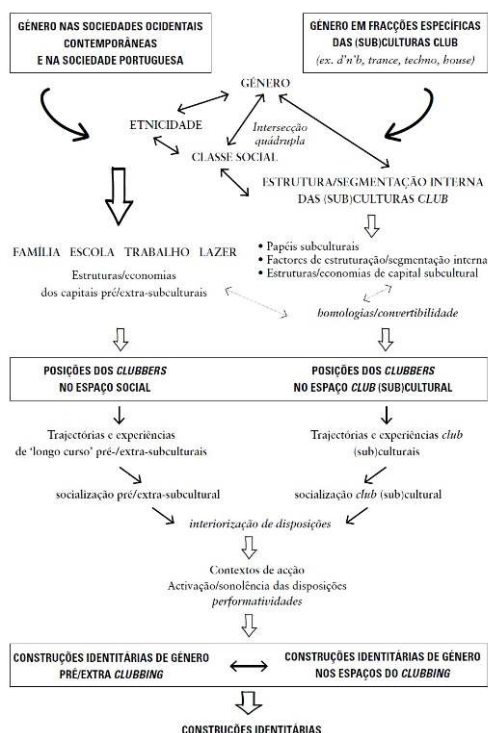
GÉNERO NAS SOCIEDADES OCIDENTAIS CONTEMPORÂNEAS E NA SOCIEDADE PORTUGUESA

GÉNERO EM FRACÇÕES ESPECÍFICAS DAS (SUB)CULTURAS CLUB
(ex. d'n'b, trance, techno, house)

GÉNERO

ETNICIDADE

Intersecção quádrupla

CLASSE SOCIAL

ESTRUTURA/SEGMENTAÇÃO INTERNA DAS (SUB)CULTURAS CLUB

FAMÍLIA ESCOLA TRABALHO LAZER

Estruturas/economias dos capitais pré/extra-subculturais

• Papéis subculturais
• Factores de estruturação/segmentação interna
• Estruturas/economias de capital subcultural

homologias/convertibilidade

POSIÇÕES DOS CLUBBERS NO ESPAÇO SOCIAL

POSIÇÕES DOS CLUBBERS NO ESPAÇO CLUB (SUB)CULTURAL

Trajectórias e experiências de 'longo curso' pré-/extra-subculturais

Trajectórias e experiências club (sub)culturais

socialização pré/extra-subcultural

socialização club (sub)cultural

interiorização de disposições

Contextos de acção
Activação/sonolência das disposições
performatividades

CONSTRUÇÕES IDENTITÁRIAS DE GÉNERO PRÉ/EXTRA CLUBBING

CONSTRUÇÕES IDENTITÁRIAS DE GÉNERO NOS ESPAÇOS DO CLUBBING

CONSTRUÇÕES IDENTITÁRIAS